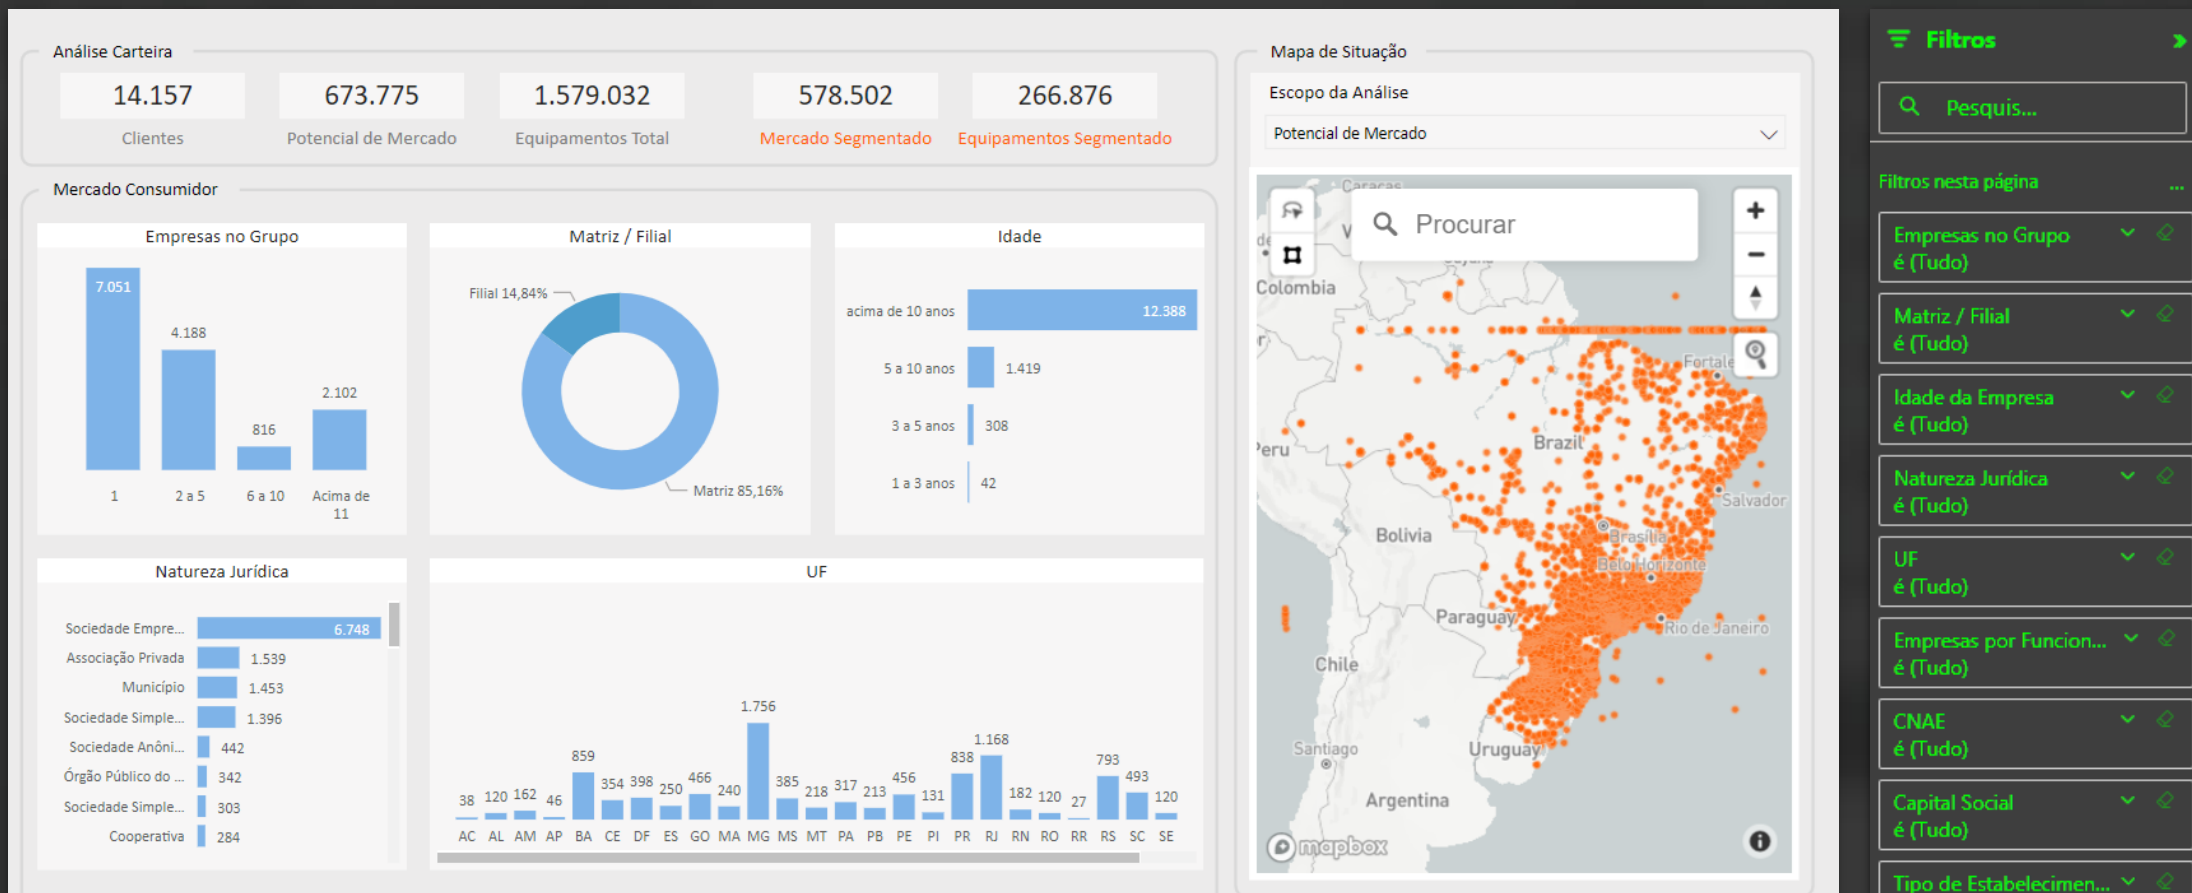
Análise Carteira

14.157
Clientes

673.775
Potencial de Mercado

1.579.032
Equipamentos Total

578.502
Mercado Segmentado

266.876
Equipamentos Segmentado

Mercado Consumidor

Empresas no Grupo

| | 1 | 2 a 5 | 6 a 10 | Acima de 11 |
|---|---|---|---|---|
| | 7.051 | 4.188 | 816 | 2.102 |

Matriz / Filial

Filial 14,84%
Matriz 85,16%

Idade

| | |
|---|---|
| acima de 10 anos | 12.388 |
| 5 a 10 anos | 1.419 |
| 3 a 5 anos | 308 |
| 1 a 3 anos | 42 |

Natureza Jurídica

| | |
|---|---|
| Sociedade Empre... | 6.748 |
| Associação Privada | 1.539 |
| Município | 1.453 |
| Sociedade Simple... | 1.396 |
| Sociedade Anôni... | 442 |
| Órgão Público do ... | 342 |
| Sociedade Simple... | 303 |
| Cooperativa | 284 |

UF

| AC | AL | AM | AP | BA | CE | DF | ES | GO | MA | MG | MS | MT | PA | PB | PE | PI | PR | RJ | RN | RO | RR | RS | SC | SE |
|---|---|---|---|---|---|---|---|---|---|---|---|---|---|---|---|---|---|---|---|---|---|---|---|---|
| 38 | 120 | 162 | 46 | 859 | 354 | 398 | 250 | 466 | 240 | 1.756 | 385 | 218 | 317 | 213 | 456 | 131 | 838 | 1.168 | 182 | 120 | 27 | 793 | 493 | 120 |

Mapa de Situação

Escopo da Análise

Potencial de Mercado

Procurar

Caracas
Colombia
Peru
Brazil
Fortale
Bolivia
Salvador
Brasília
Belo Horizonte
Paraguay
Rio de Janeiro
Chile
Santiago
Uruguay
Argentina
mapbox

Filtros

Pesquis...

Filtros nesta página ...

Empresas no Grupo
é (Tudo)

Matriz / Filial
é (Tudo)

Idade da Empresa
é (Tudo)

Natureza Jurídica
é (Tudo)

UF
é (Tudo)

Empresas por Funcion...
é (Tudo)

CNAE
é (Tudo)

Capital Social
é (Tudo)

Tipo de Estabelecimen...